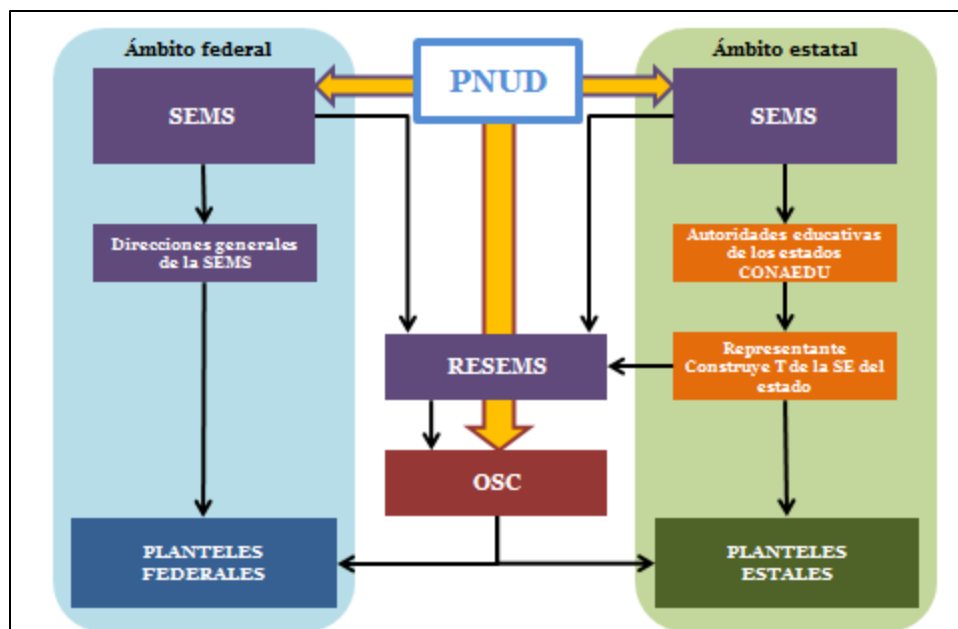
Ámbito federal

PNUD

Ámbito estatal

SEMS

SEMS

Direcciones generales de la SEMS

Autoridades educativas de los estados CONAEDU

RESEMS

Representante Construye T de la SE del estado

OSC

PLANTELES FEDERALES

PLANTELES ESTALES